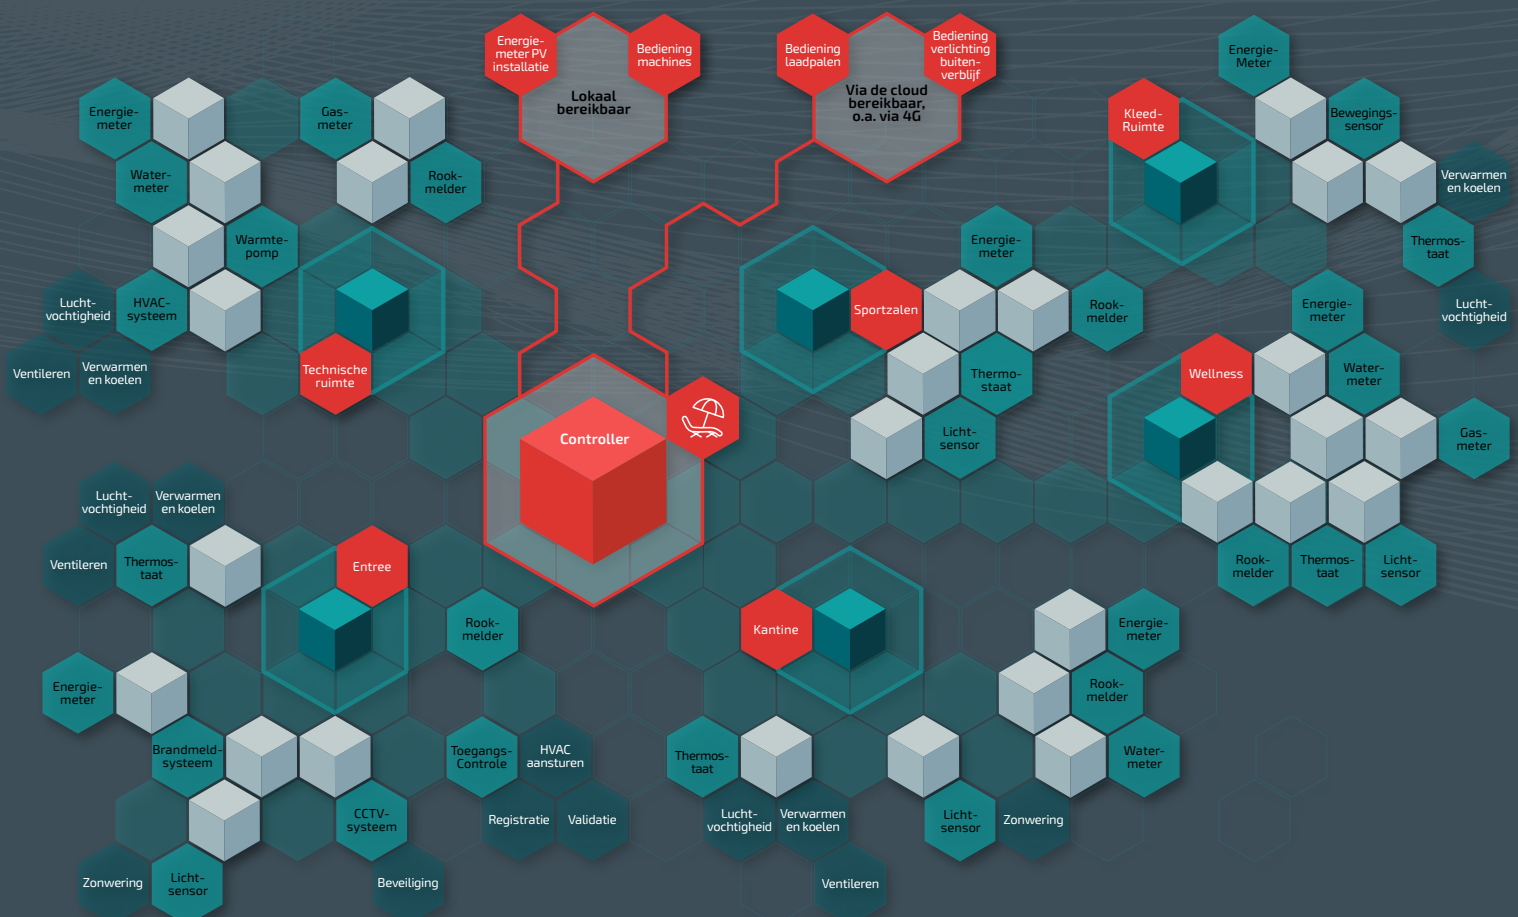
Energie-meter PV installatie

Bediening machines

Lokaal bereikbaar

Bediening laadpalen

Bediening verlichting buiten-verblijf

Via de cloud bereikbaar, o.a. via 4G

Energie-Meter

Energie-meter

Gas-meter

Water-meter

Rook-melder

Warmte-pomp

Lucht-vochtigheid

HVAC-systeem

Ventileren

Verwarmen en koelen

Technische ruimte

Kleed-Ruimte

Bewegings-sensor

Verwarmen en koelen

Thermos-taat

Lucht-vochtigheid

Energie-meter

Sportzalen

Rook-melder

Thermo-staat

Licht-sensor

Energie-meter

Wellness

Water-meter

Gas-meter

Rook-melder

Thermos-taat

Licht-sensor

Controller

Lucht-vochtigheid

Verwarmen en koelen

Ventileren

Thermos-taat

Entree

Rook-melder

Energie-meter

Brandmeld-systeem

CCTV-systeem

Zonwering

Licht-sensor

Beveiliging

Toegangs-Controle

HVAC aansturen

Registratie

Validatie

Kantine

Thermos-taat

Lucht-vochtigheid

Verwarmen en koelen

Ventileren

Energie-meter

Rook-melder

Water-meter

Licht-sensor

Zonwering